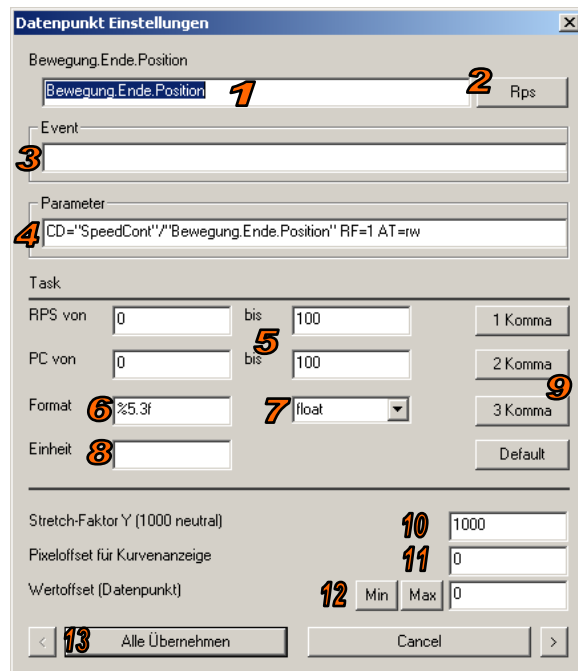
Datenpunkt Einstellungen

Bewegung.Ende.Position

Bewegung.Ende.Position 1 2 Rps

Event

3

Parameter

4 CD="SpeedCont"/"Bewegung.Ende.Position" RF=1 AT=rw

Task

RPS von 0 bis 100 1 Komma

5

PC von 0 bis 100 2 Komma

9

Format 6 %5.3f 7 float 3 Komma

Einheit 8 Default

Stretch-Faktor Y (1000 neutral) 10 1000

Pixeloffset für Kurvenanzeige 11 0

Wertoffset (Datenpunkt) 12 Min Max 0

< 13 Alle Übernehmen Cancel >